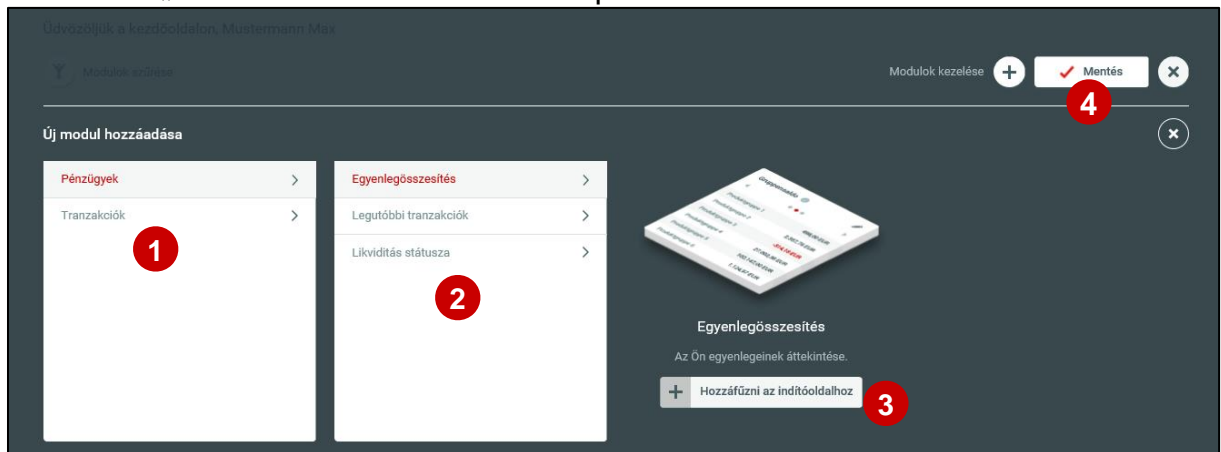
Üdvözöljük a kezdőoldalon, Mustermann Max

Modulok szűrése

Modulok kezelése

Mentés

4

Új modul hozzáadása

Pénzügyek

Tranzakciók

1

Egyenlegösszesítés

Legutóbbi tranzakciók

Likviditás státusza

2

Egyenlegösszesítés

Az Ön egyenlegeinek áttekintése.

Hozzáfűzni az indítóoldalhoz

3